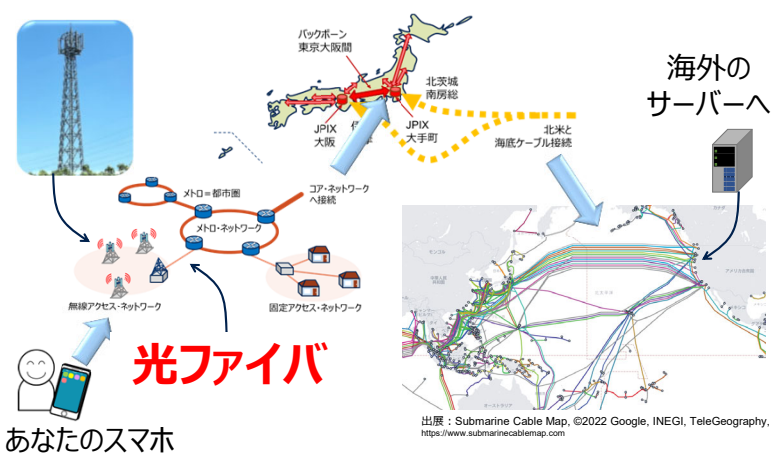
バックボーン
東京大阪間

北茨城
南房総

JPIX
大阪

JPIX
大手町

北米と
海底ケーブル接続

海外の
サーバーへ

メトロ＝都市圏

コア・ネットワーク
へ接続

メトロ・ネットワーク

無線アクセス・ネットワーク

固定アクセス・ネットワーク

光ファイバ

あなたのスマホ

出展：Submarine Cable Map, ©2022 Google, INEGI, TeleGeography,
https://www.submarinecablemap.com